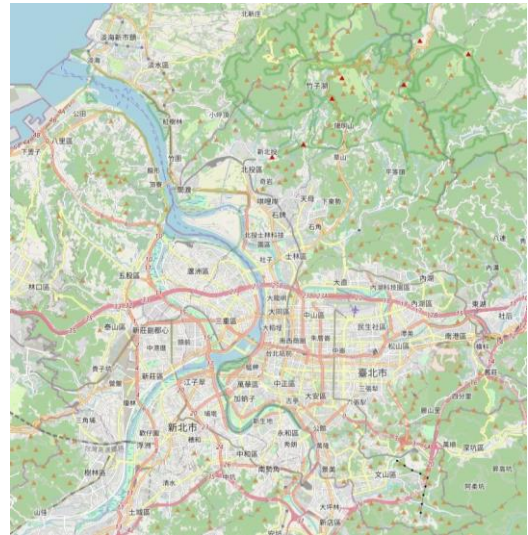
北新莊
淡海新市鎮
淡水區
竹子湖
新北投
北投區
奇岩
天母
石牌
士林區
社子
蘆洲區
五股區
三重區
大同區
中山區
內湖區
松山區
南港區
臺北市
大安區
中正區
萬華區
板橋區
新北市
中和區
永和區
新店區
文山區
土城區
樹林區
新莊區
泰山區
林口區
八里區
汐止區
大直
內湖科技園區
民生社區
信義區
江子翠
加蚋子
景美
木柵
大坪林
三重